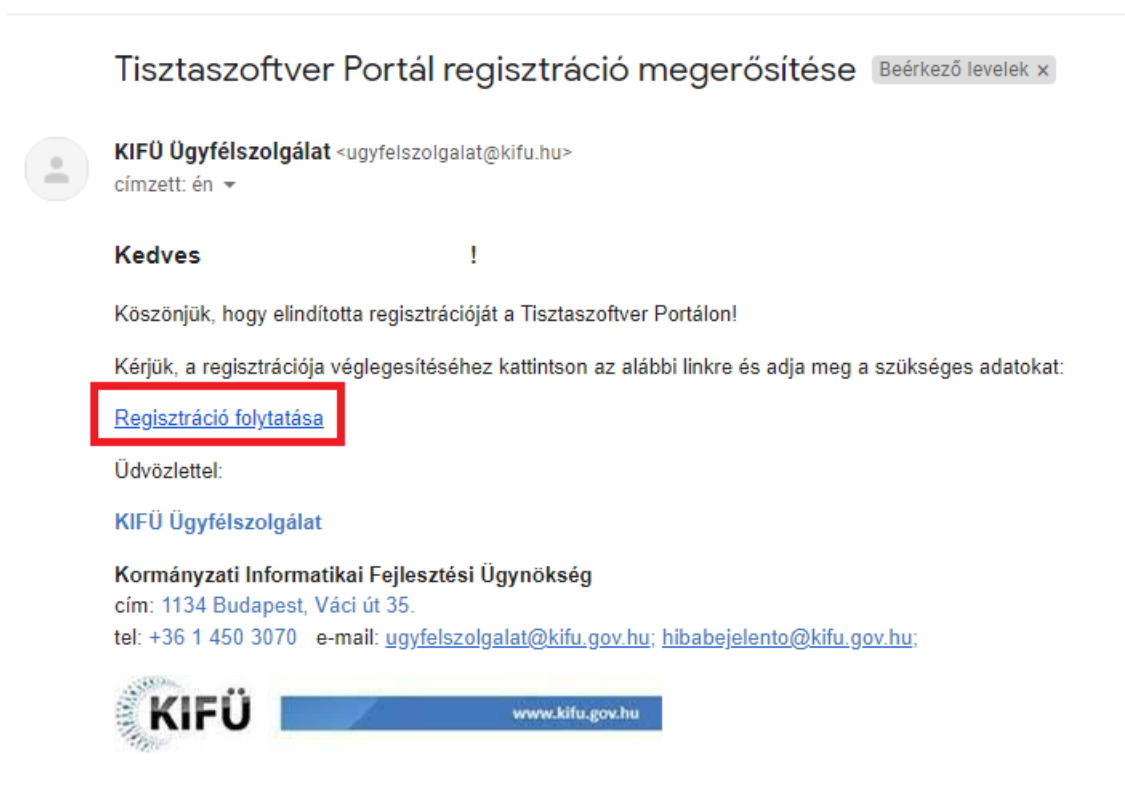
Tisztaszoftver Portál regisztráció megerősítése Beérkező levelek ×

KIFÜ Ügyfélszolgálat <ugyfelszolgalat@kifu.hu>
címzett: én

Kedves !

Köszönjük, hogy elindította regisztrációját a Tisztaszoftver Portálon!

Kérjük, a regisztrációja véglegesítéséhez kattintson az alábbi linkre és adja meg a szükséges adatokat:

Regisztráció folytatása

Üdvözlettel:

KIFÜ Ügyfélszolgálat

Kormányzati Informatikai Fejlesztési Ügynökség
cím: 1134 Budapest, Váci út 35.
tel: +36 1 450 3070 e-mail: ugyfelszolgalat@kifu.gov.hu; hibabejelento@kifu.gov.hu;

KIFÜ www.kifu.gov.hu